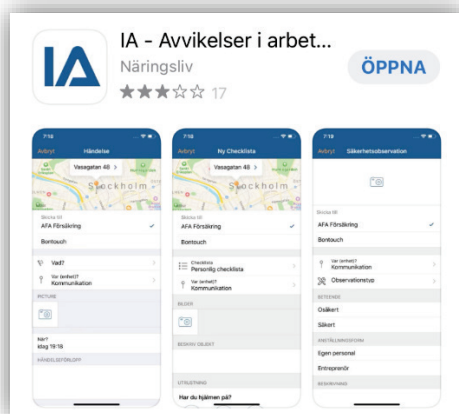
IA - Avvikelser i arbet...
Näringsliv
17
ÖPPNA

7:18
Avbryt Händelse
Vasagatan 48
Stockholm
Skicka till
AFA Försäkring
Bontouch
Vad?
Var (enhet)?
Kommunikation
PICTURE
När?
Idag 19:18
HÄNDELSEFÖRLOPP

7:18
Avbryt Ny Checklista
Vasagatan 48
Stockholm
Skicka till
AFA Försäkring
Bontouch
Checklista
Personlig checklista
Var (enhet)?
Kommunikation
BILDER
BESKRIV OBJEKT
UTRUSTNING
Har du hjälmen på?

7:18
Avbryt Säkerhetsobservation
Skicka till
AFA Försäkring
Bontouch
Var (enhet)?
Kommunikation
Observationstyp
BETEENDE
Osäkert
Säkert
ANSTÄLLNINGSFORM
Egen personal
Entreprenör
BESKRIVNING